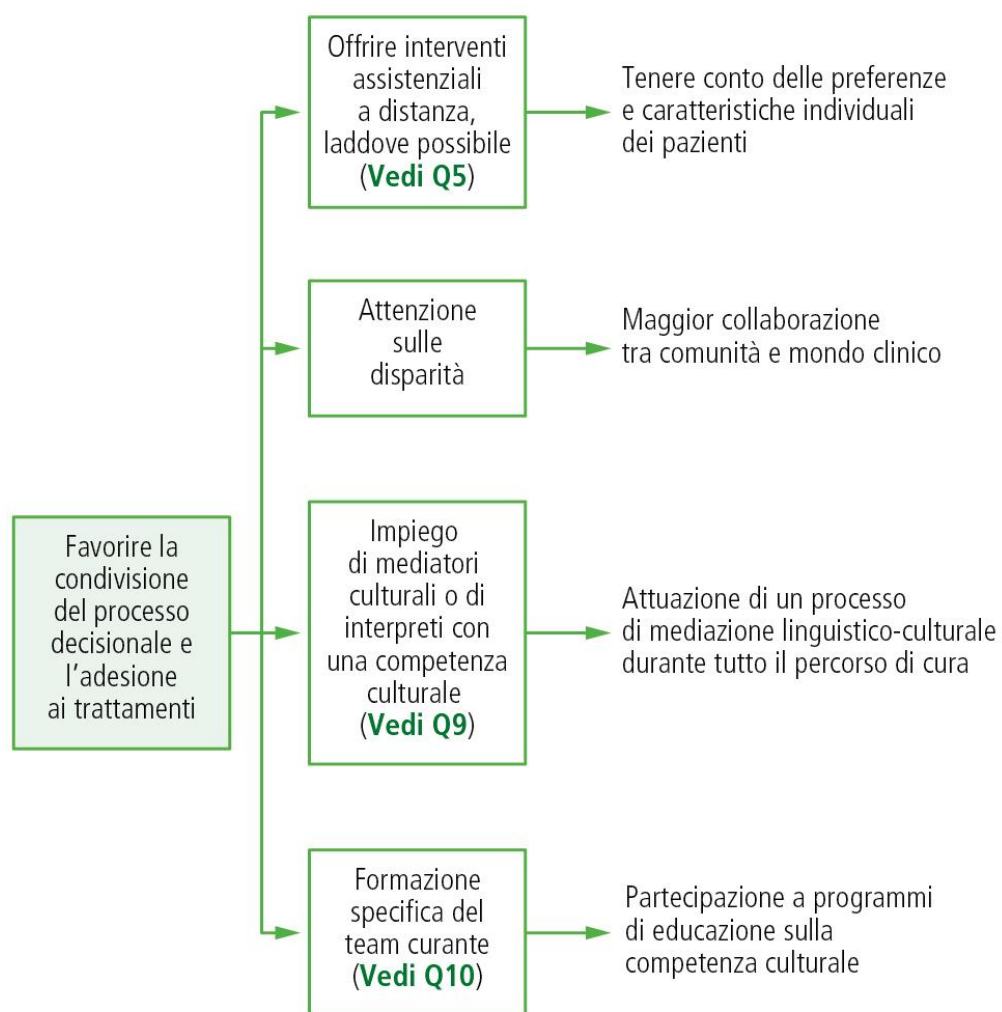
Favorire la condivisione del processo decisionale e l’adesione ai trattamenti

Offrire interventi assistenziali a distanza, laddove possibile (Vedi Q5)

Tenere conto delle preferenze e caratteristiche individuali dei pazienti

Attenzione sulle disparità

Maggior collaborazione tra comunità e mondo clinico

Impiego di mediatori culturali o di interpreti con una competenza culturale (Vedi Q9)

Attuazione di un processo di mediazione linguistico-culturale durante tutto il percorso di cura

Formazione specifica del team curante (Vedi Q10)

Partecipazione a programmi di educazione sulla competenza culturale